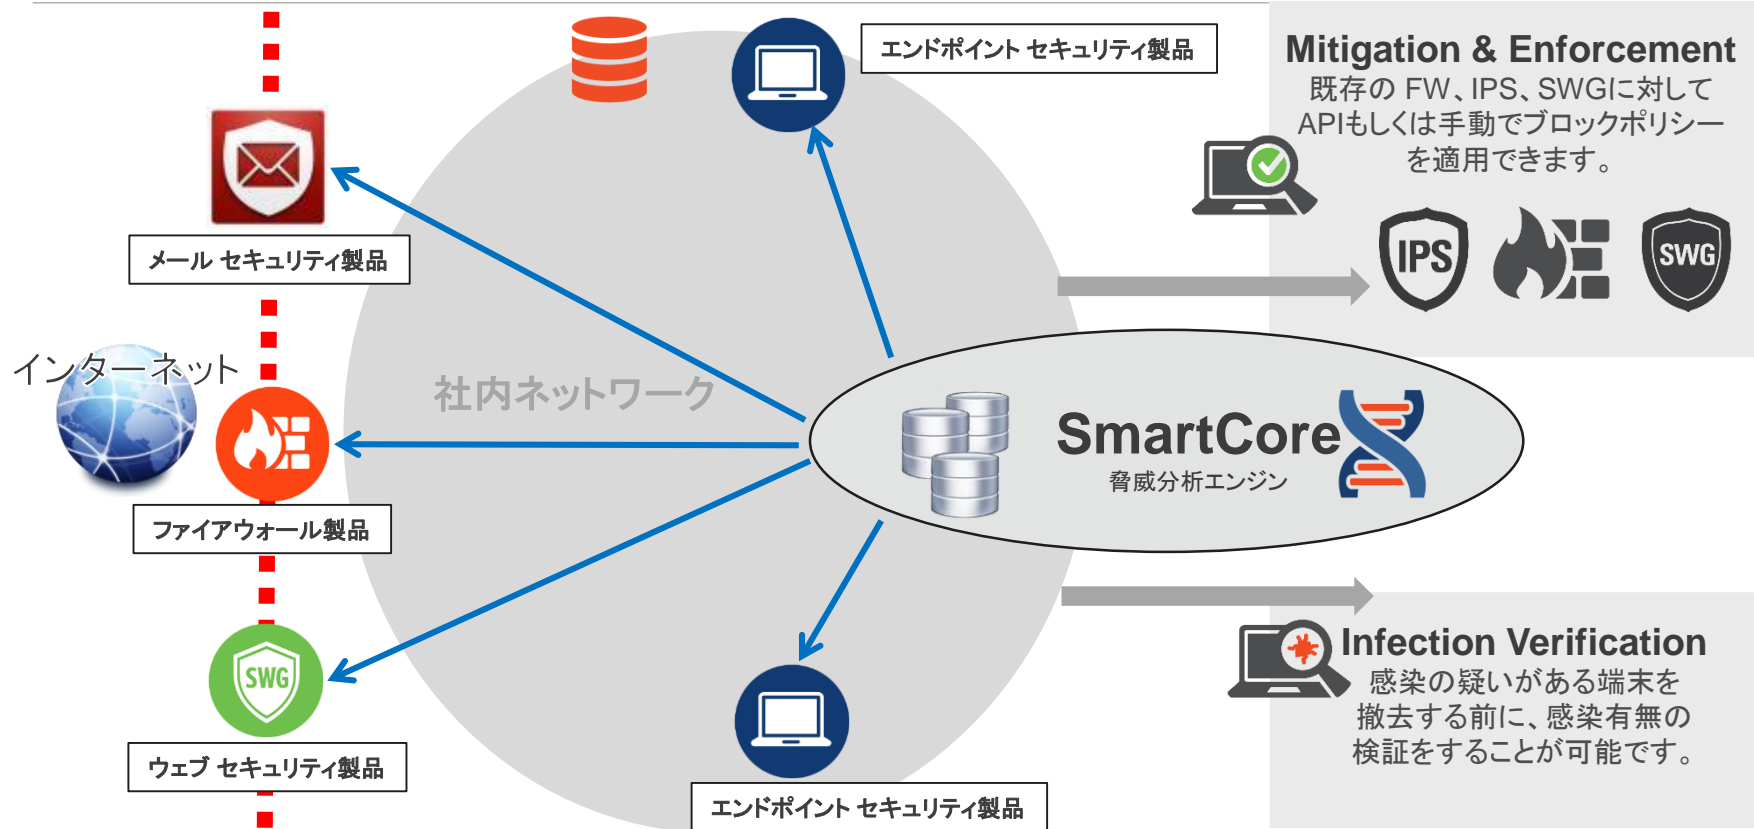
エンドポイント セキュリティ製品

Mitigation & Enforcement
既存の FW、IPS、SWGに対して APIもしくは手動でブロックポリシーを適用できます。

IPS

SWG

メール セキュリティ製品

インターネット

社内ネットワーク

SmartCore
脅威分析エンジン

ファイアウォール製品

SWG

ウェブ セキュリティ製品

Infection Verification
感染の疑いがある端末を撤去する前に、感染有無の検証をすることが可能です。

エンドポイント セキュリティ製品